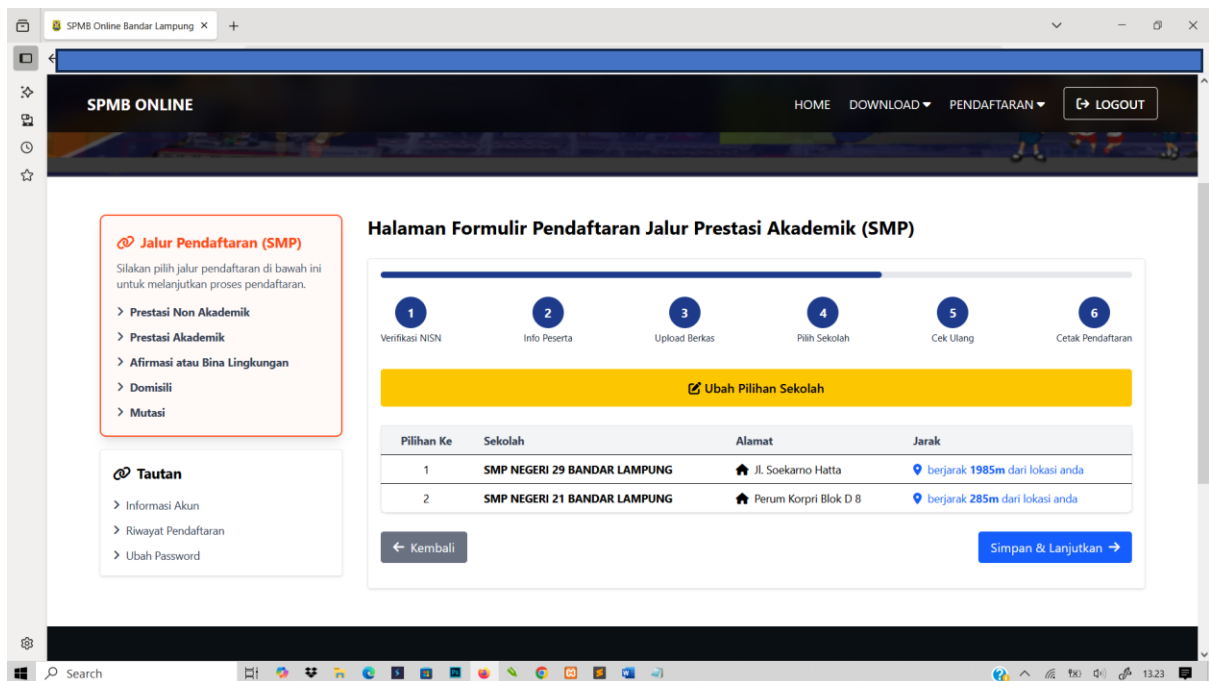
SPMB Online Bandar Lampung ×

SPMB ONLINE

HOME DOWNLOAD PENDAFTARAN LOGOUT

Jalur Pendaftaran (SMP)

Silakan pilih jalur pendaftaran di bawah ini untuk melanjutkan proses pendaftaran.

> Prestasi Non Akademik
> Prestasi Akademik
> Afirmasi atau Bina Lingkungan
> Domisili
> Mutasi

Tautan

> Informasi Akun
> Riwayat Pendaftaran
> Ubah Password

Halaman Formulir Pendaftaran Jalur Prestasi Akademik (SMP)

1 Verifikasi NISN
2 Info Peserta
3 Upload Berkas
4 Pilih Sekolah
5 Cek Ulang
6 Cetak Pendaftaran

Ubah Pilihan Sekolah

| Pilihan Ke | Sekolah | Alamat | Jarak |
|---|---|---|---|
| 1 | SMP NEGERI 29 BANDAR LAMPUNG | Jl. Soekarno Hatta | berjarak 1985m dari lokasi anda |
| 2 | SMP NEGERI 21 BANDAR LAMPUNG | Perum Korpri Blok D 8 | berjarak 285m dari lokasi anda |

← Kembali

Simpan & Lanjutkan →

Search

13.23